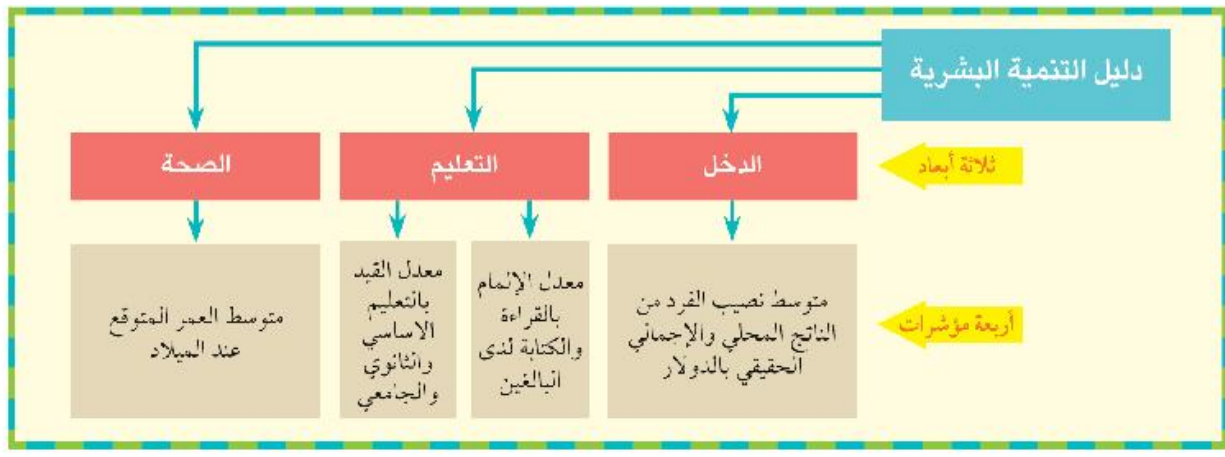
دليل التنمية البشرية

ثلاثة أبعاد

الدخل

التعليم

الصحة

أربعة مؤشرات

متوسط نصيب الفرد من الناتج المحلي والإجمالي الحقيقي بالدولار

معدل الإلمام بالقراءة والكتابة لدى البالغين

معدل القيد بالتعليم الاساسي والثانوي والجامعي

متوسط العمر المتوقع عند الميلاد